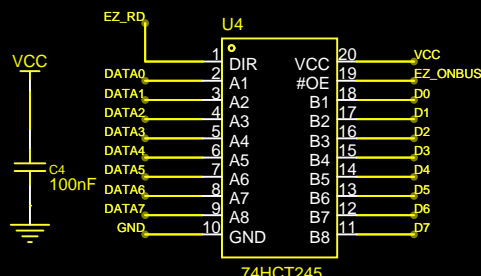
EZ_RD
U4
VCC
C4
100nF
1 DIR
DATA0 2 A1
DATA1 3 A2
DATA2 4 A3
DATA3 5 A4
DATA4 6 A5
DATA5 7 A6
DATA6 8 A7
DATA7 9 A8
GND 10 GND
VCC 20 VCC
#OE 19 EZ_ONBUS
B1 18 D0
B2 17 D1
B3 16 D2
B4 15 D3
B5 14 D4
B6 13 D5
B7 12 D6
B8 11 D7
74HCT245